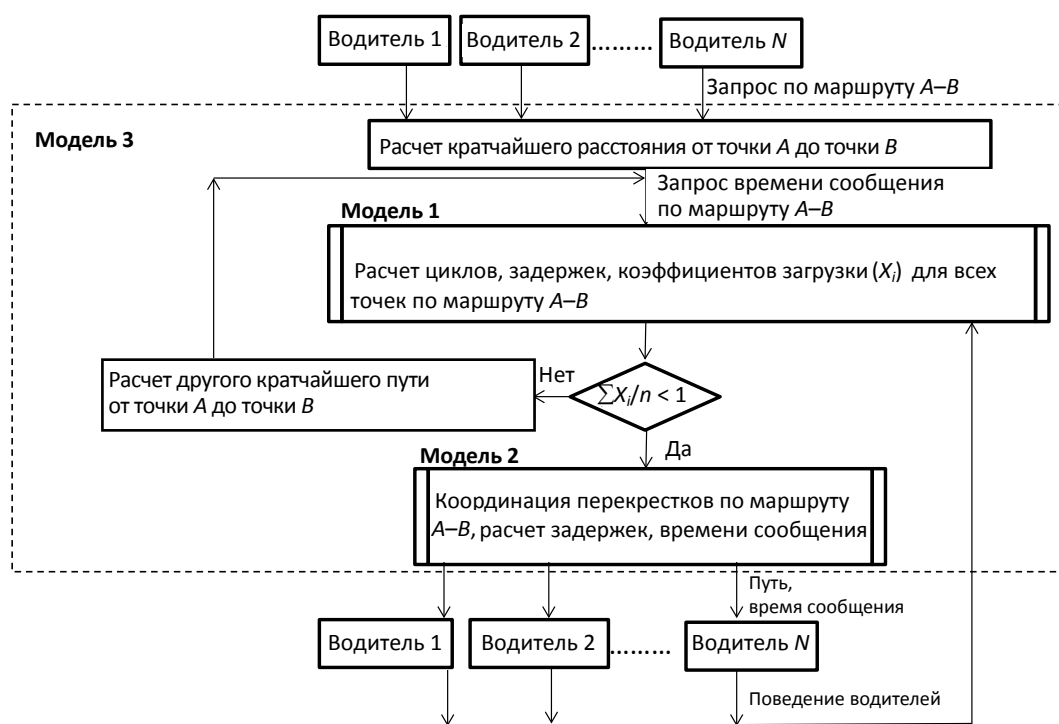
Водитель 1
Водитель 2
........
Водитель $N$

Запрос по маршруту $A–B$

Модель 3

Расчет кратчайшего расстояния от точки $A$ до точки $B$

Запрос времени сообщения по маршруту $A–B$

Модель 1

Расчет циклов, задержек, коэффициентов загрузки ($X_i$) для всех точек по маршруту $A–B$

Расчет другого кратчайшего пути от точки $A$ до точки $B$

Нет

$\sum X_i/n < 1$

Да

Модель 2

Координация перекрестков по маршруту $A–B$, расчет задержек, времени сообщения

Путь, время сообщения

Водитель 1
Водитель 2
........
Водитель $N$

Поведение водителей